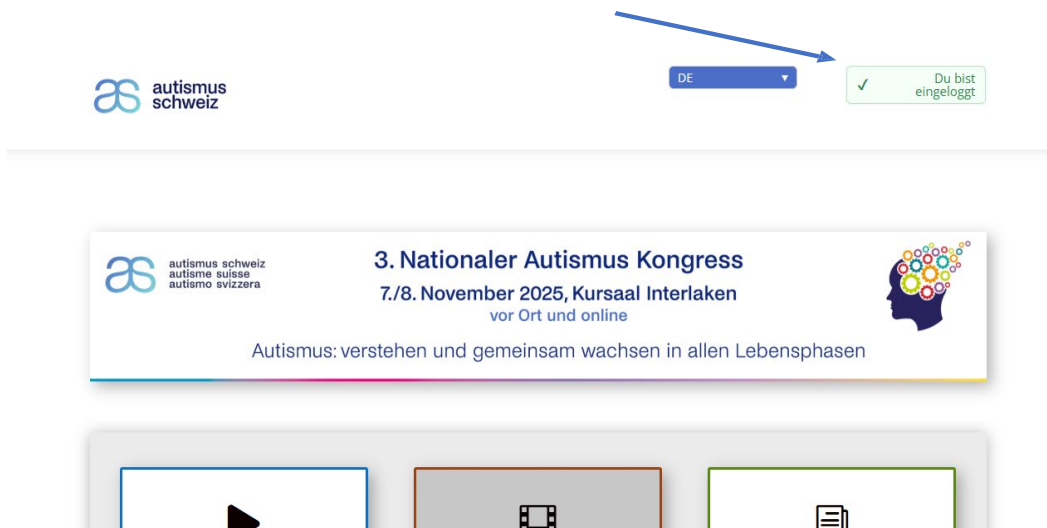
autismus schweiz

DE

✓ Du bist eingeloggt

autismus schweiz
autisme suisse
autismo svizzera

3. Nationaler Autismus Kongress
7./8. November 2025, Kursaal Interlaken
vor Ort und online

Autismus: verstehen und gemeinsam wachsen in allen Lebensphasen